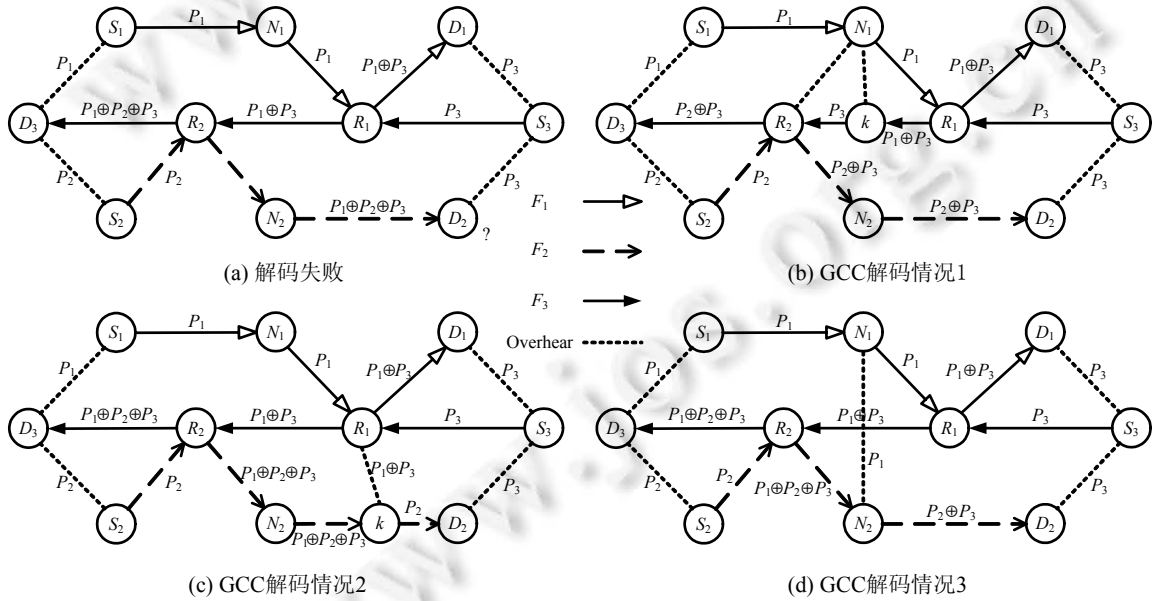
$S_1$ $P_1$ $N_1$ $D_1$ $P_1$ $P_1$ $P_1 \oplus P_3$ $P_3$ $D_3$ $P_1 \oplus P_2 \oplus P_3$ $R_2$ $P_1 \oplus P_3$ $R_1$ $P_3$ $S_3$ $P_2$ $P_2$ $P_3$ $S_2$ $N_2$ $P_1 \oplus P_2 \oplus P_3$ $D_2$ ?

(a) 解码失败

$S_1$ $P_1$ $N_1$ $D_1$ $P_1$ $P_1$ $P_1 \oplus P_3$ $P_3$ $D_3$ $P_2 \oplus P_3$ $R_2$ $P_3$ $k$ $R_1$ $P_3$ $S_3$ $P_1 \oplus P_3$ $P_2$ $P_2$ $P_2 \oplus P_3$ $P_3$ $S_2$ $N_2$ $P_2 \oplus P_3$ $D_2$

(b) GCC解码情况1

$F_1$

$F_2$

$F_3$

Overhear

$S_1$ $P_1$ $N_1$ $D_1$ $P_1$ $P_1$ $P_1 \oplus P_3$ $P_3$ $D_3$ $P_1 \oplus P_2 \oplus P_3$ $R_2$ $P_1 \oplus P_3$ $R_1$ $P_3$ $S_3$ $P_2$ $P_2$ $P_1 \oplus P_2 \oplus P_3$ $P_1 \oplus P_3$ $P_3$ $S_2$ $N_2$ $k$ $P_2$ $D_2$ $P_1 \oplus P_2 \oplus P_3$

(c) GCC解码情况2

$S_1$ $P_1$ $N_1$ $D_1$ $P_1$ $P_1$ $P_1 \oplus P_3$ $P_3$ $D_3$ $P_1 \oplus P_2 \oplus P_3$ $R_2$ $P_1 \oplus P_3$ $R_1$ $P_3$ $S_3$ $P_1$ $P_2$ $P_2$ $P_1 \oplus P_2 \oplus P_3$ $P_3$ $S_2$ $N_2$ $P_2 \oplus P_3$ $D_2$

(d) GCC解码情况3